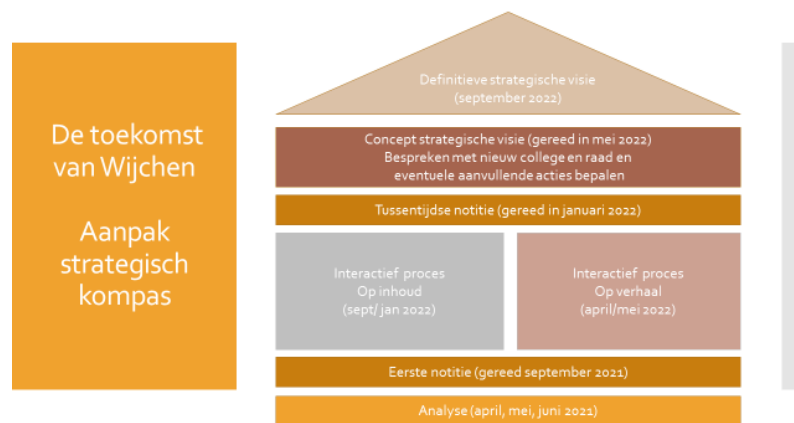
De toekomst van Wijchen

Aanpak strategisch kompas

Definitieve strategische visie (september 2022)

Concept strategische visie (gereed in mei 2022) Bespreken met nieuw college en raad en eventuele aanvullende acties bepalen

Tussentijdse notitie (gereed in januari 2022)

Interactief proces Op inhoud (sept/ jan 2022)

Interactief proces Op verhaal (april/mei 2022)

Eerste notitie (gereed september 2021)

Analyse (april, mei, juni 2021)